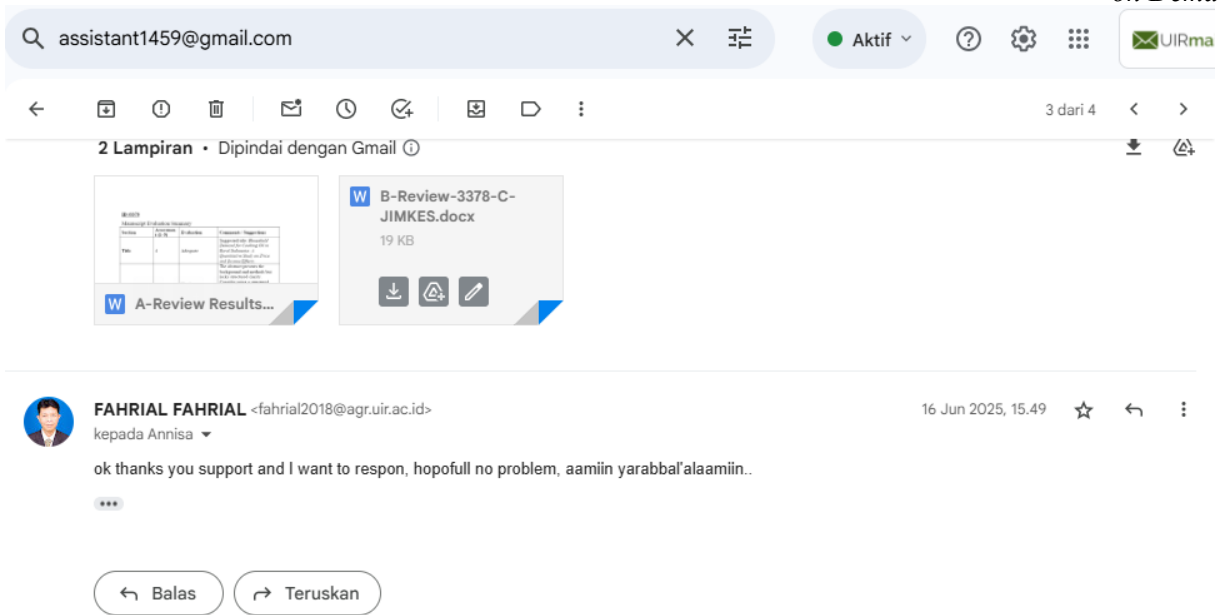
assistant1459@gmail.com

Aktif

UIRma

3 dari 4

2 Lampiran • Dipindai dengan Gmail

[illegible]

A-Review Results...

B-Review-3378-C-JIMKES.docx

19 KB

FAHRIAL FAHRIAL <fahrial2018@agr.uir.ac.id>

kepada Annisa

16 Jun 2025, 15.49

ok thanks you support and I want to respon, hopofull no problem, aamiin yarabbal'alaamiin..

Balas

Teruskan